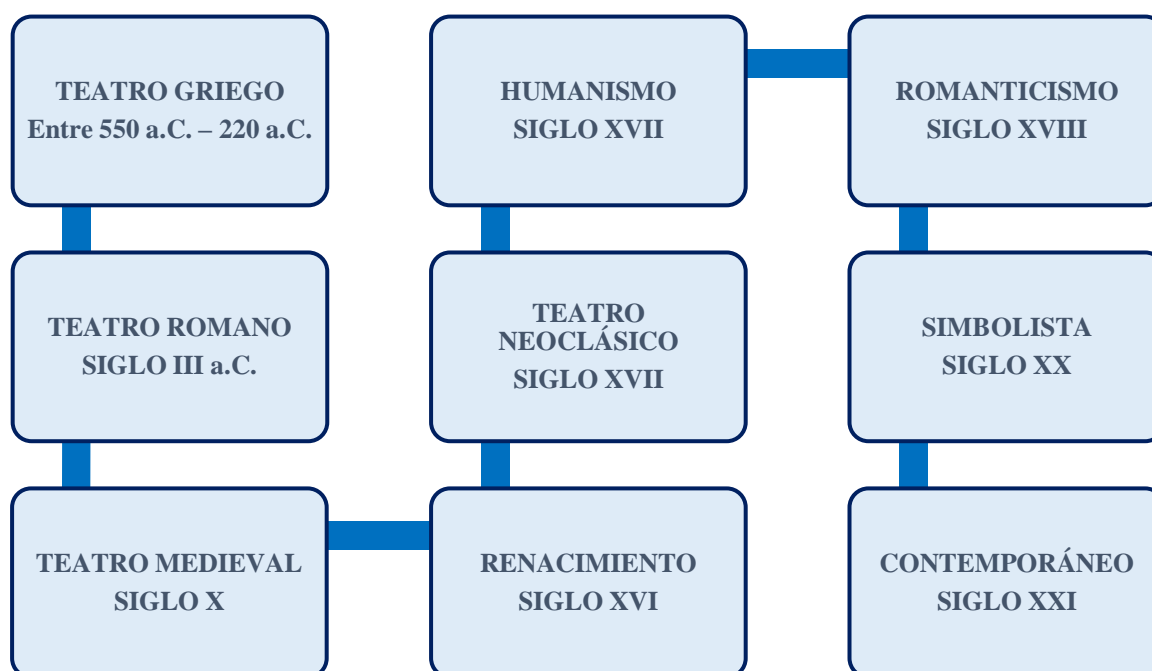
TEATRO GRIEGO
Entre 550 a.C. – 220 a.C.

TEATRO ROMANO
SIGLO III a.C.

TEATRO MEDIEVAL
SIGLO X

RENACIMIENTO
SIGLO XVI

TEATRO NEOCLÁSICO
SIGLO XVII

HUMANISMO
SIGLO XVII

ROMANTICISMO
SIGLO XVIII

SIMBOLISTA
SIGLO XX

CONTEMPORÁNEO
SIGLO XXI